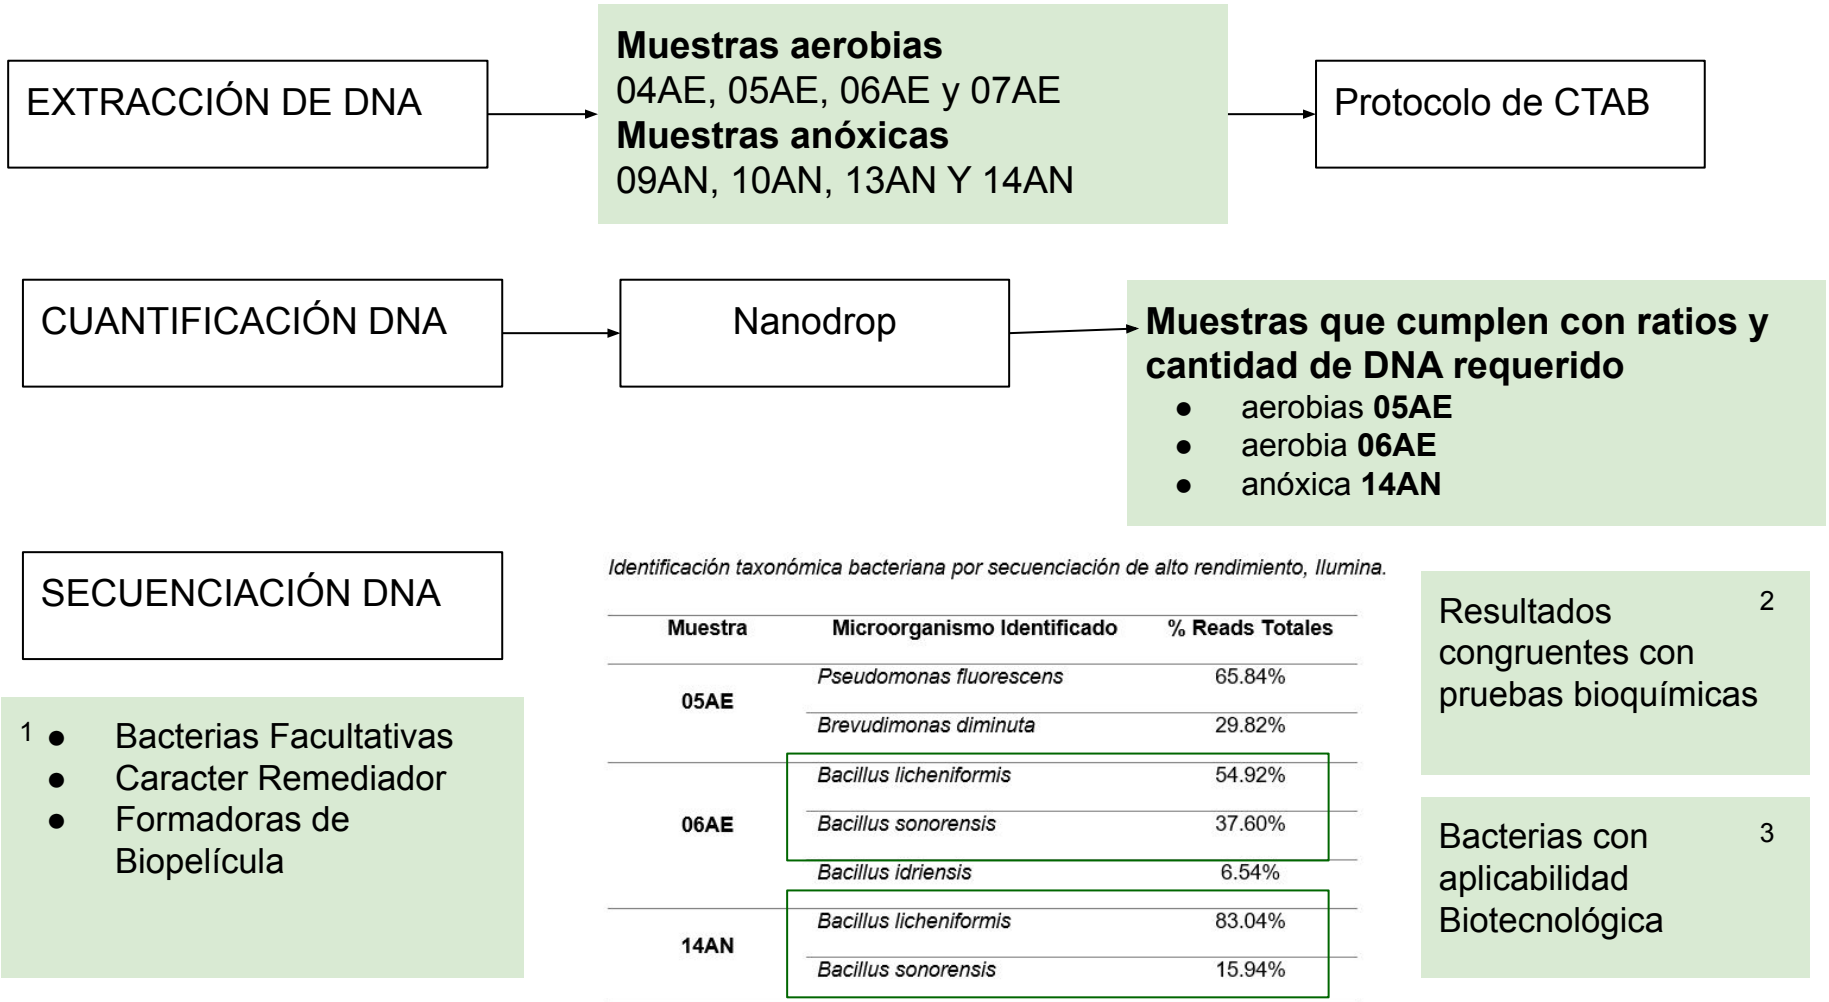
EXTRACCIÓN DE DNA

**Muestras aerobias**
04AE, 05AE, 06AE y 07AE
**Muestras anóxicas**
09AN, 10AN, 13AN Y 14AN

Protocolo de CTAB

CUANTIFICACIÓN DNA

Nanodrop

**Muestras que cumplen con ratios y cantidad de DNA requerido**
- aerobias **05AE**
- aerobia **06AE**
- anóxica **14AN**

SECUENCIACIÓN DNA

1
- Bacterias Facultativas
- Caracter Remediador
- Formadoras de Biopelícula

*Identificación taxonómica bacteriana por secuenciación de alto rendimiento, Ilumina.*

| Muestra | Microorganismo Identificado | % Reads Totales |
|---|---|---|
| 05AE | *Pseudomonas fluorescens* | 65.84% |
| | *Brevudimonas diminuta* | 29.82% |
| 06AE | *Bacillus licheniformis* | 54.92% |
| | *Bacillus sonorensis* | 37.60% |
| | *Bacillus idriensis* | 6.54% |
| 14AN | *Bacillus licheniformis* | 83.04% |
| | *Bacillus sonorensis* | 15.94% |

Resultados congruentes con pruebas bioquímicas 2

Bacterias con aplicabilidad Biotecnológica 3